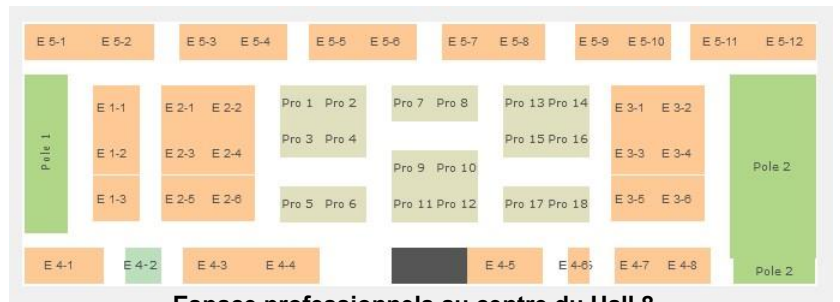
E 5-1 E 5-2 E 5-3 E 5-4 E 5-5 E 5-6 E 5-7 E 5-8 E 5-9 E 5-10 E 5-11 E 5-12

Pole 1

E 1-1 E 1-2 E 1-3

E 2-1 E 2-2 E 2-3 E 2-4 E 2-5 E 2-6

Pro 1 Pro 2 Pro 3 Pro 4 Pro 5 Pro 6

Pro 7 Pro 8 Pro 9 Pro 10 Pro 11 Pro 12

Pro 13 Pro 14 Pro 15 Pro 16 Pro 17 Pro 18

E 3-1 E 3-2 E 3-3 E 3-4 E 3-5 E 3-6

Pole 2

E 4-1 E 4-2 E 4-3 E 4-4 E 4-5 E 4-6 E 4-7 E 4-8 Pole 2

Espace professionnels au centre du Hall 8